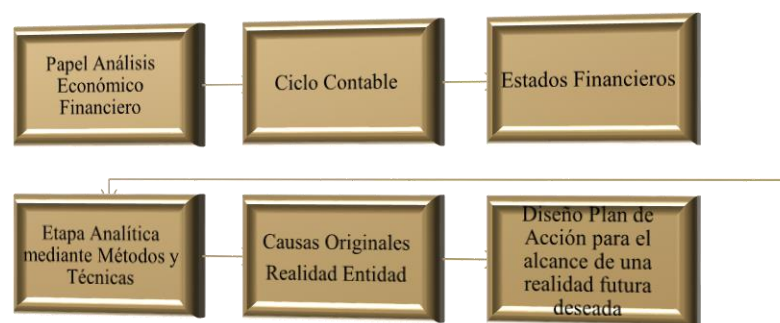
Papel Análisis Económico Financiero

Ciclo Contable

Estados Financieros

Etapa Analítica mediante Métodos y Técnicas

Causas Originales Realidad Entidad

Diseño Plan de Acción para el alcance de una realidad futura deseada